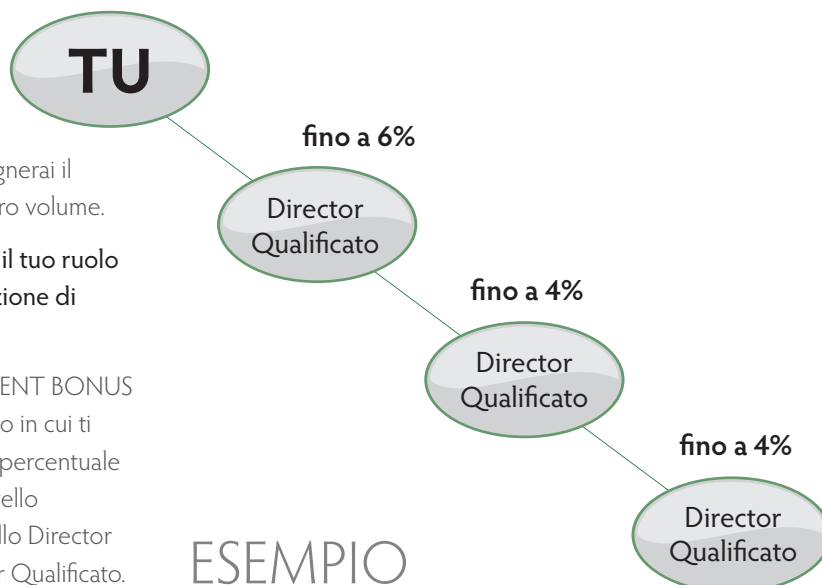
TU

gnerai il
ro volume.

il tuo ruolo
tione di

ENT BONUS
o in cui ti
percentuale
ello
llo Director
r Qualificato.

fino a 6%

Director Qualificato

fino a 4%

Director Qualificato

fino a 4%

Director Qualificato

ESEMPIO